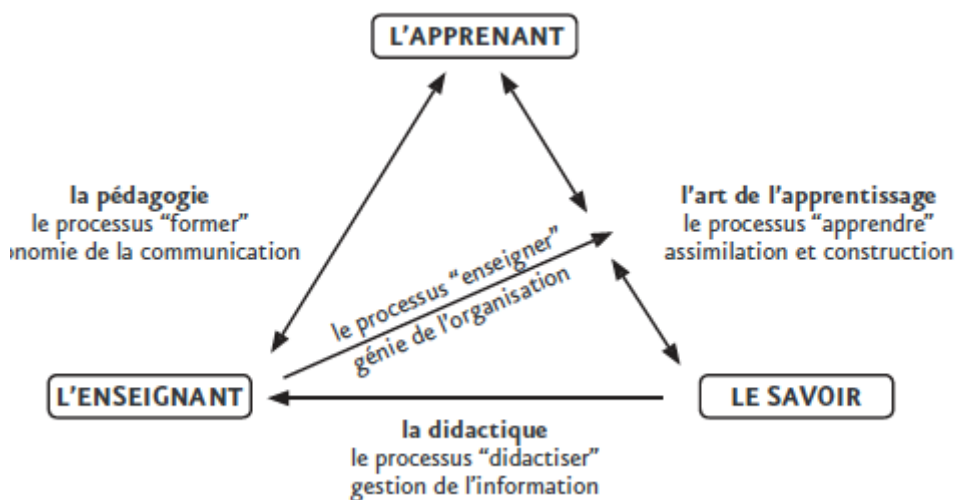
L'APPRENANT

la pédagogie
le processus "former"
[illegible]nomie de la communication

l'art de l'apprentissage
le processus "apprendre"
assimilation et construction

le processus "enseigner"
génie de l'organisation

L'ENSEIGNANT

LE SAVOIR

la didactique
le processus "didactiser"
gestion de l'information